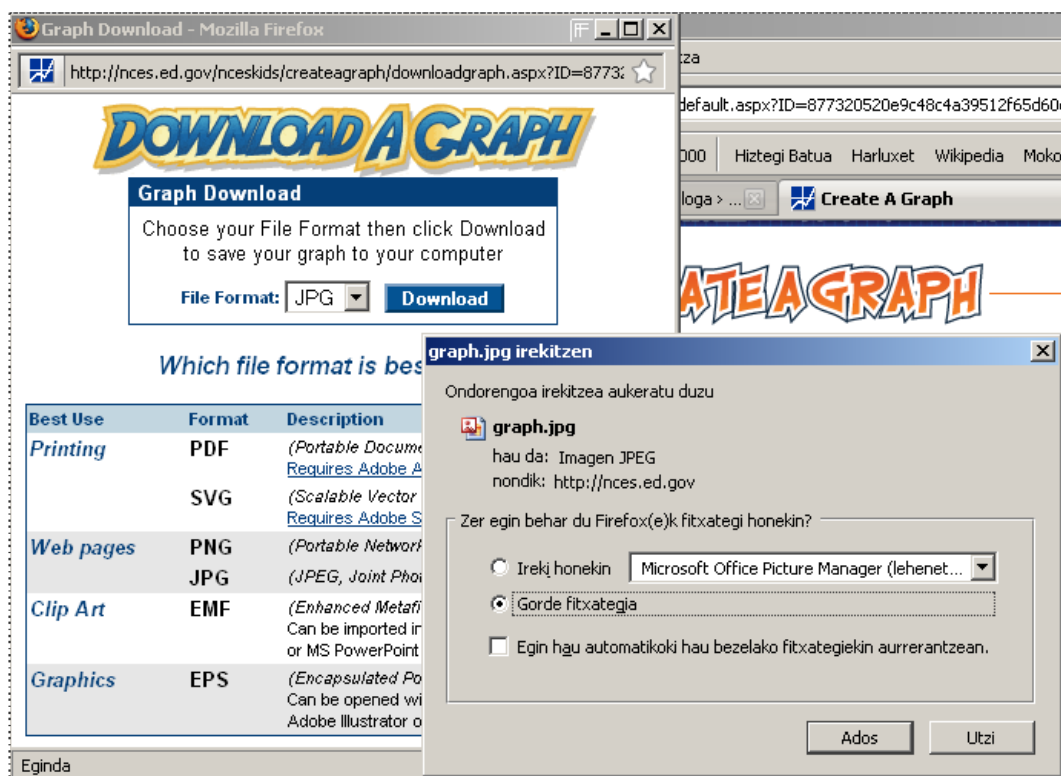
Graph Download - Mozilla Firefox

http://nces.ed.gov/nceskids/createagraph/downloadgraph.aspx?ID=87732

DOWNLOAD A GRAPH

Graph Download

Choose your File Format then click Download to save your graph to your computer

File Format: JPG Download

Which file format is bes

| Best Use | Format | Description |
|---|---|---|
| Printing | PDF | (Portable Docume Requires Adobe A |
| | SVG | (Scalable Vector Requires Adobe S |
| Web pages | PNG | (Portable Network |
| | JPG | (JPEG, Joint Phot |
| Clip Art | EMF | (Enhanced Metafi Can be imported ir or MS PowerPoint |
| Graphics | EPS | (Encapsulated Po Can be opened wi Adobe Illustrator o |

Eginda

tza

default.aspx?ID=877320520e9c48c4a39512f65d60

000 Hiztegi Batua Harluxet Wikipedia Moko

loga > ... Create A Graph

ATE A GRAPH

graph.jpg irekitzen

Ondorengoa irekitzea aukeratu duzu

graph.jpg

hau da: Imagen JPEG

nondik: http://nces.ed.gov

Zer egin behar du Firefox(e)k fitxategi honekin?

Ireki honekin Microsoft Office Picture Manager (lehenet...

Gorde fitxategia

Egin hau automatikoki hau bezelako fitxategiekin aurrerantzean.

Ados Utzi